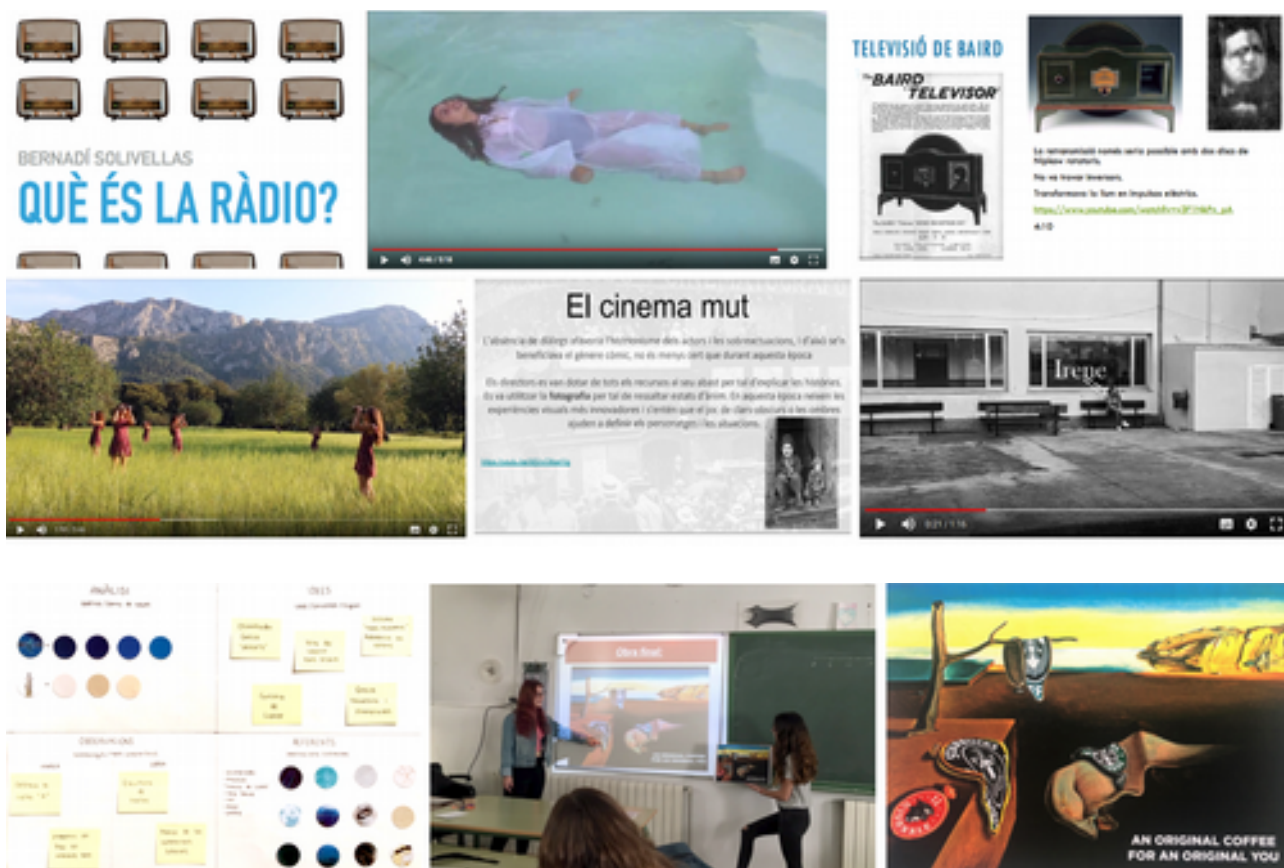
BERNADÍ SOLIVELLAS
QUÈ ÉS LA RÀDIO?

TELEVISIÓ DE BAIRD
BAIRD TELEVISOR

La retransmissió només seria possible amb dos discs de Nipkow rotatoris.
No va trovar inversors.
Transformava la llum en impulsos elèctrics.
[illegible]
4/10

El cinema mut

L'absència de diàlegs afavoria l'histrionisme dels actors i les sobreactuacions, i d'això se'n beneficiava el gènere còmic, no és menys cert que durant aquesta època

Els directors es van dotar de tots els recursos al seu abast per tal d'explicar les històries. Es va utilitzar la fotografia per tal de ressaltar estats d'ànim. En aquesta època neixen les experiències visuals més innovadores i s'entén que el joc de clars obscurs o les ombres ajuden a definir els personatges i les situacions.

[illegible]

Irene

0:21 / 1:16

ANÀLISI
OBJECTIUS
OBSERVACIONS
REFERENTS
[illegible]

Obra final

AN ORIGINAL COFFEE
FOR AN ORIGINAL YOU